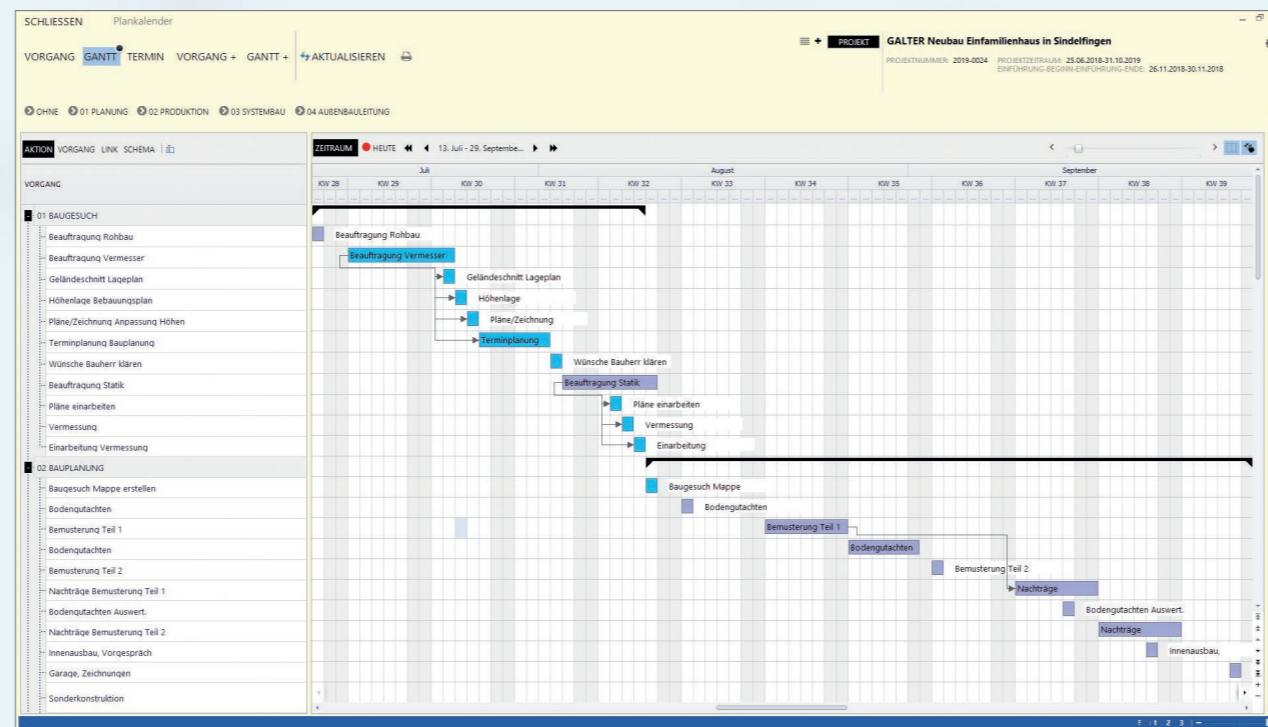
SCHLIESSEN Plankalender

VORGANG GANTT TERMIN VORGANG + GANTT + AKTUALISIEREN

PROJEKT GALTER Neubau Einfamilienhaus in Sindelfingen
PROJEKTNUMMER: 2019-0024 PROJEKTZEITRAUM: 25.06.2018-31.10.2019
EINFÜHRUNG-BEGINN-EINFÜHRUNG-ENDE: 26.11.2018-30.11.2018

OHNE 01 PLANUNG 02 PRODUKTION 03 SYSTEMBAU 04 AUßENBAULEITUNG

AKTION VORGANG LINK SCHEMA

ZEITRAUM HEUTE 13. Juli - 29. Septembe...

Juli August September
KW 28 KW 29 KW 30 KW 31 KW 32 KW 33 KW 34 KW 35 KW 36 KW 37 KW 38 KW 39

VORGANG
01 BAUGESUCH
Beauftragung Rohbau
Beauftragung Vermesser
Geländeschnitt Lageplan
Höhenlage Bebauungsplan
Pläne/Zeichnung Anpassung Höhen
Terminplanung Bauplanung
Wünsche Bauherr klären
Beauftragung Statik
Pläne einarbeiten
Vermessung
Einarbeitung Vermessung
02 BAUPLANUNG
Baugesuch Mappe erstellen
Bodengutachten
Bemusterung Teil 1
Bodengutachten
Bemusterung Teil 2
Nachträge Bemusterung Teil 1
Bodengutachten Auswert.
Nachträge Bemusterung Teil 2
Innenausbau, Vorgespräch
Garage, Zeichnungen
Sonderkonstruktion

Beauftragung Rohbau
Beauftragung Vermesser
Geländeschnitt Lageplan
Höhenlage
Pläne/Zeichnung
Terminplanung
Wünsche Bauherr klären
Beauftragung Statik
Pläne einarbeiten
Vermessung
Einarbeitung
Baugesuch Mappe
Bodengutachten
Bemusterung Teil 1
Bodengutachten
Bemusterung Teil 2
Nachträge
Bodengutachten Auswert.
Nachträge
Innenausbau,

1 2 3